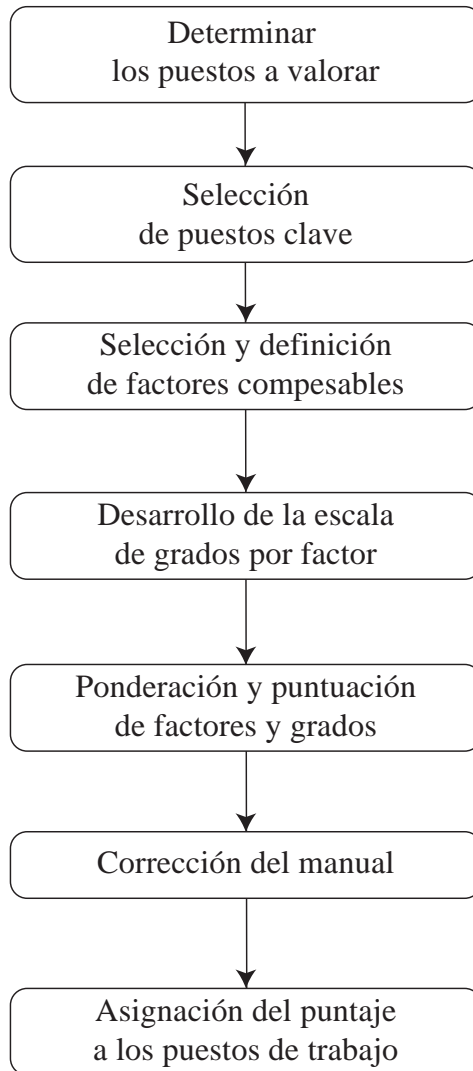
Determinar los puestos a valorar

Selección de puestos clave

Selección y definición de factores compesables

Desarrollo de la escala de grados por factor

Ponderación y puntuación de factores y grados

Corrección del manual

Asignación del puntaje a los puestos de trabajo